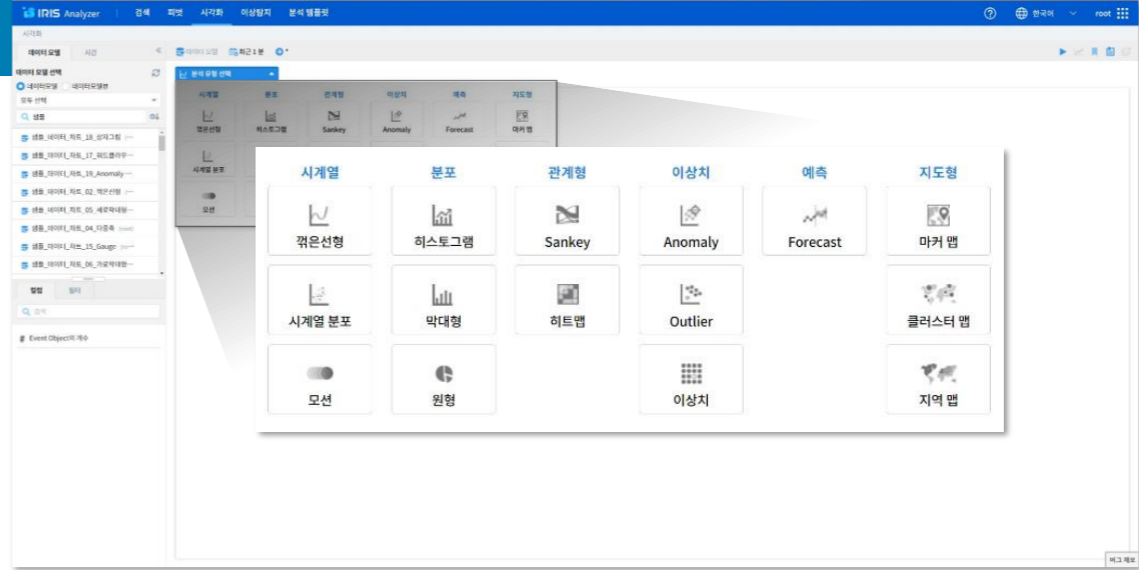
IRIS Analyzer | 검색 피벗 시각화 이상탐지 분석 템플릿

한국어 root

시각화

데이터 모델 시간

데이터 모델 선택

데이터모델 데이터모델셋

모두 선택

샘플

샘플_데이터_차트_18_상자그림

샘플_데이터_차트_17_워드클라우

샘플_데이터_차트_19_Anomaly

샘플_데이터_차트_02_꺾은선형

샘플_데이터_차트_05_세로막대형

샘플_데이터_차트_04_다중축

샘플_데이터_차트_15_Gauge

샘플_데이터_차트_06_가로막대형

컬럼 필터

검색

Event Object의 개수

데이터 모델 최근 1 분

분석 유형 선택

시계열 분포 관계형 이상치 예측 지도형

꺾은선형 히스토그램 Sankey Anomaly Forecast 마커 맵

시계열 분포

모션

시계열 | 분포 | 관계형 | 이상치 | 예측 | 지도형

꺾은선형

히스토그램

Sankey

Anomaly

Forecast

마커 맵

시계열 분포

막대형

히트맵

Outlier

클러스터 맵

모션

원형

이상치

지역 맵

버그 제보